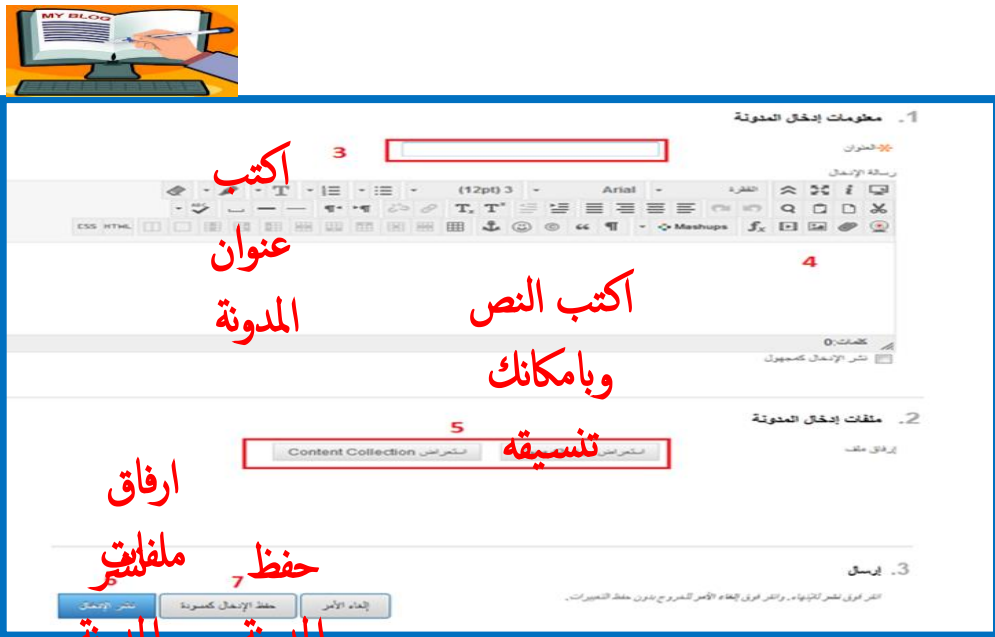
MY BLOG

1. معلومات إدخال المدونة

العنوان

3

اكتب عنوان المدونة

رسالة الإدخال

الفقرة Arial (12pt) 3 T

Mashups CSS HTML

4

اكتب النص وبامكانك تنسيقه

كلمات:0

نشر الإدخال كمجهول

2. ملفات إدخال المدونة

5

إرفاق ملف استعراض Content Collection استعراض

ارفاق ملفات

3. إرسال

انقر فوق نشر لإنهاء. وانقر فوق إلغاء الأمر للخروج بدون حفظ التغييرات.

6 نشر

7 حفظ

نشر الإدخال حفظ الإدخال كمسودة إلغاء الأمر

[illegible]